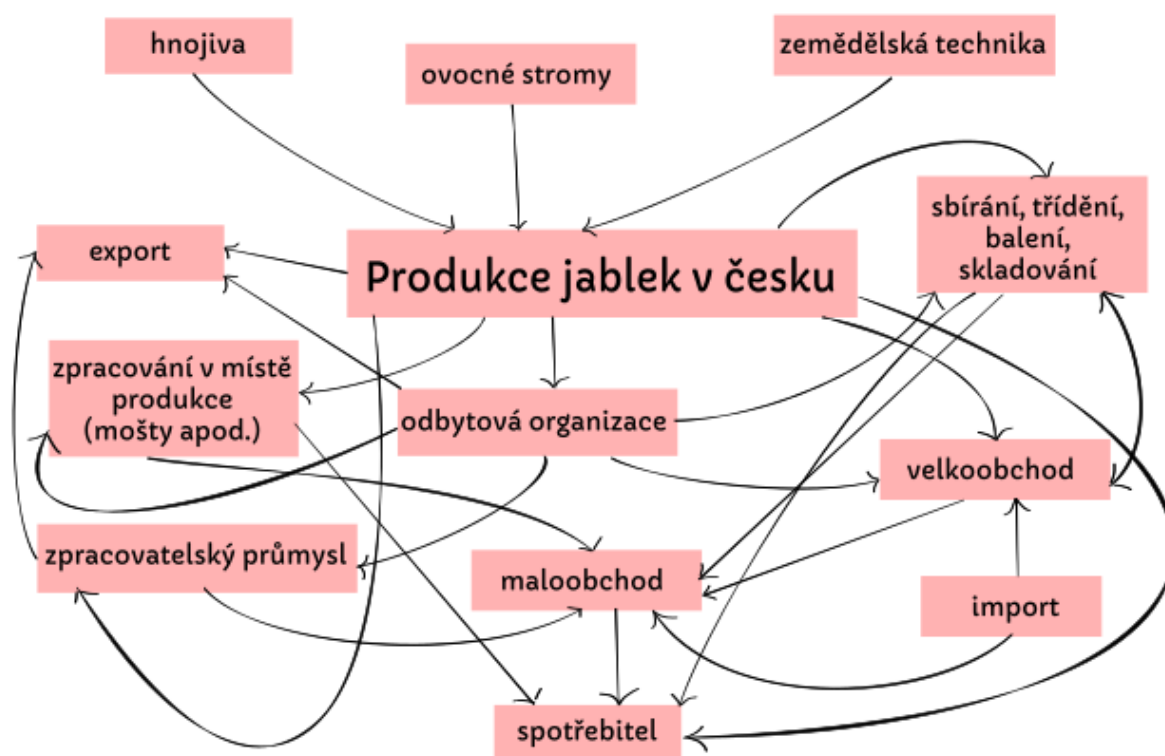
hnojiva

ovocné stromy

zemědělská technika

export

Produkce jablek v česku

sbírání, třídění, balení, skladování

zpracování v místě produkce (mošty apod.)

odbytová organizace

velkoobchod

zpracovatelský průmysl

maloobchod

import

spotřebitel